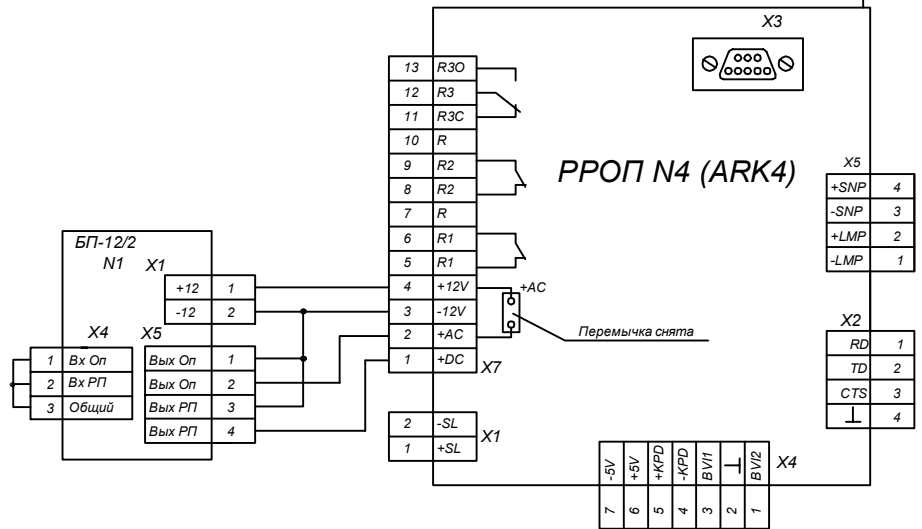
X3

| 13 | R3O |
|---|---|
| 12 | R3 |
| 11 | R3C |
| 10 | R |
| 9 | R2 |
| 8 | R2 |
| 7 | R |
| 6 | R1 |
| 5 | R1 |
| 4 | +12V |
| 3 | -12V |
| 2 | +AC |
| 1 | +DC |

X7

РРОП N4 (ARK4)

X5

| +SNP | 4 |
|---|---|
| -SNP | 3 |
| +LMP | 2 |
| -LMP | 1 |

БП-12/2
N1
X1

| +12 | 1 |
|---|---|
| -12 | 2 |

+AC

Перемычка снята

X2

| RD | 1 |
|---|---|
| TD | 2 |
| CTS | 3 |
| ⊥ | 4 |

X4

| 1 | Вх Оп |
|---|---|
| 2 | Вх РП |
| 3 | Общий |

X5

| Вых Оп | 1 |
|---|---|
| Вых Оп | 2 |
| Вых РП | 3 |
| Вых РП | 4 |

| 2 | -SL |
|---|---|
| 1 | +SL |

X1

| -5V | +5V | +KPD | -KPD | BVI1 | ⊥ | BVI2 |
|---|---|---|---|---|---|---|
| 7 | 6 | 5 | 4 | 3 | 2 | 1 |

X4